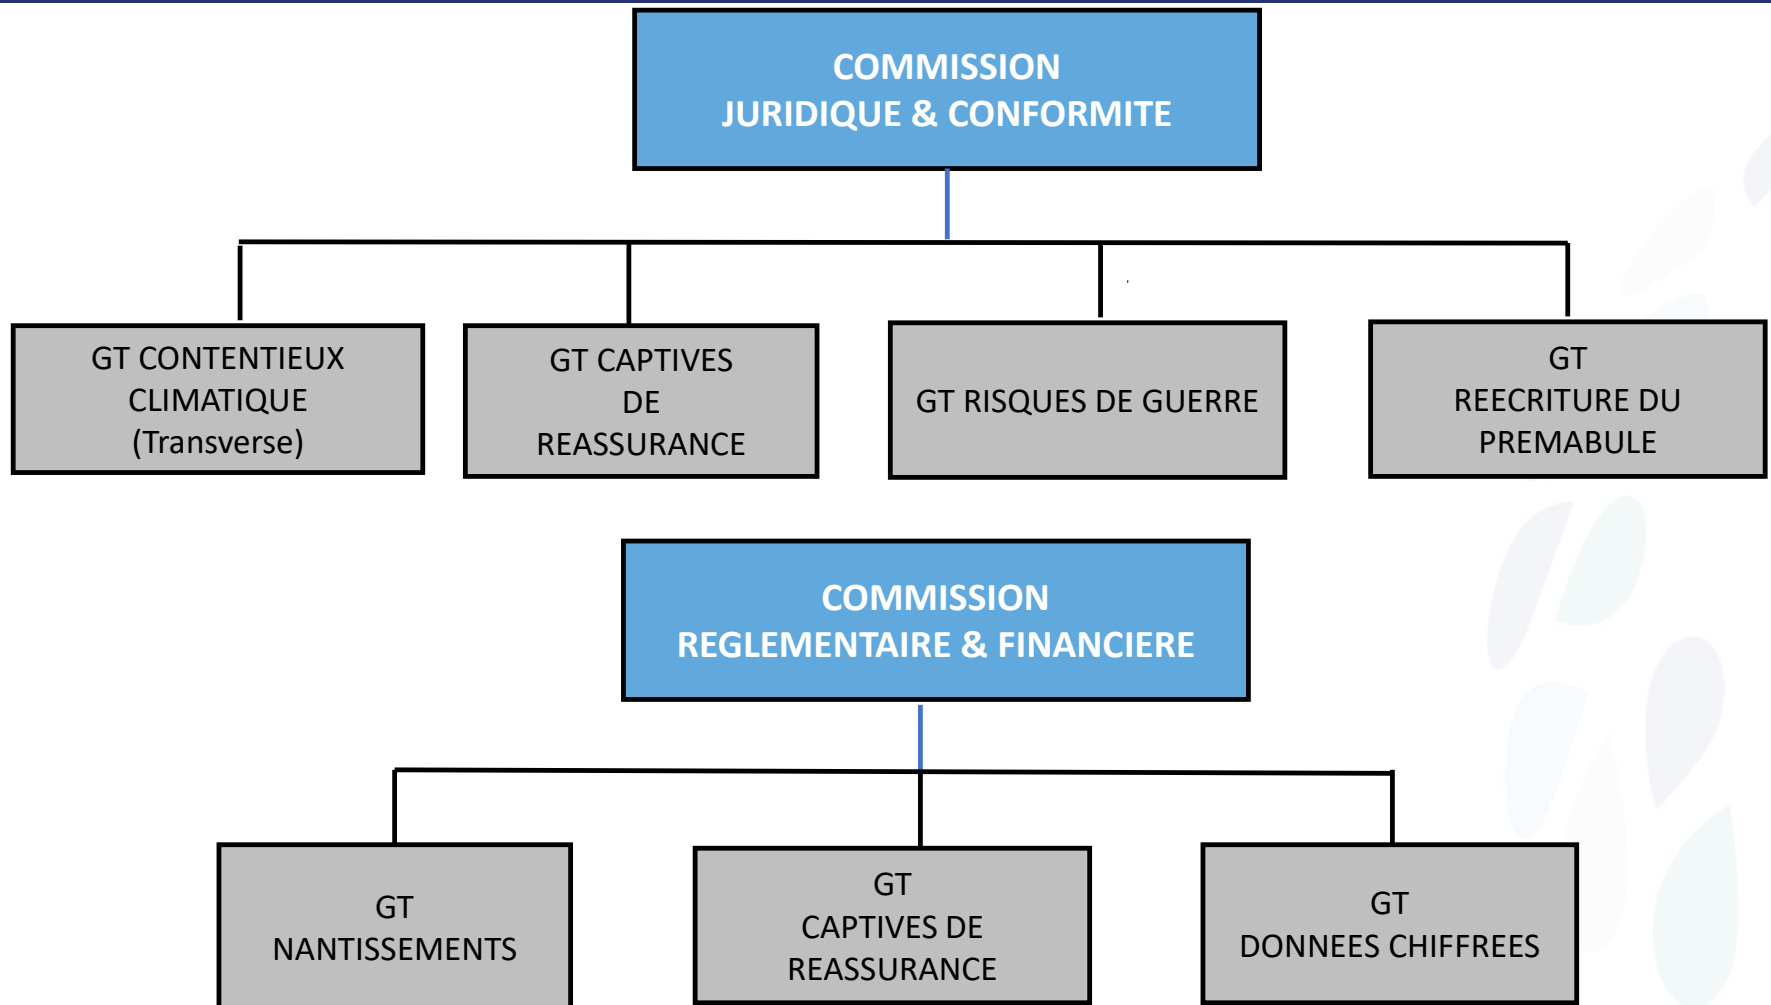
COMMISSION
JURIDIQUE & CONFORMITE

GT CONTENTIEUX CLIMATIQUE (Transverse)

GT CAPTIVES DE REASSURANCE

GT RISQUES DE GUERRE

GT REECRITURE DU PREMABULE

COMMISSION
REGLEMENTAIRE & FINANCIERE

GT NANTISSEMENTS

GT CAPTIVES DE REASSURANCE

GT DONNEES CHIFFREES